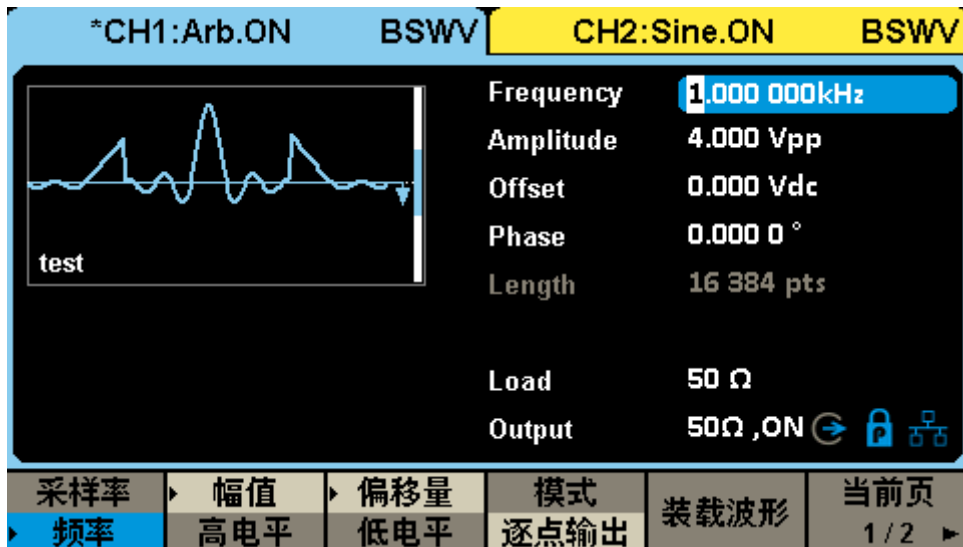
*CH1:Arb.ON BSWV CH2:Sine.ON BSWV

test

Frequency 1.000 000kHz
Amplitude 4.000 Vpp
Offset 0.000 Vdc
Phase 0.000 0 °
Length 16 384 pts

Load 50 Ω
Output 50Ω ,ON

| 采样率 | 幅值 | 偏移量 | 模式 | 装载波形 | 当前页 |
|---|---|---|---|---|---|
| 频率 | 高电平 | 低电平 | 逐点输出 | | 1/2 |